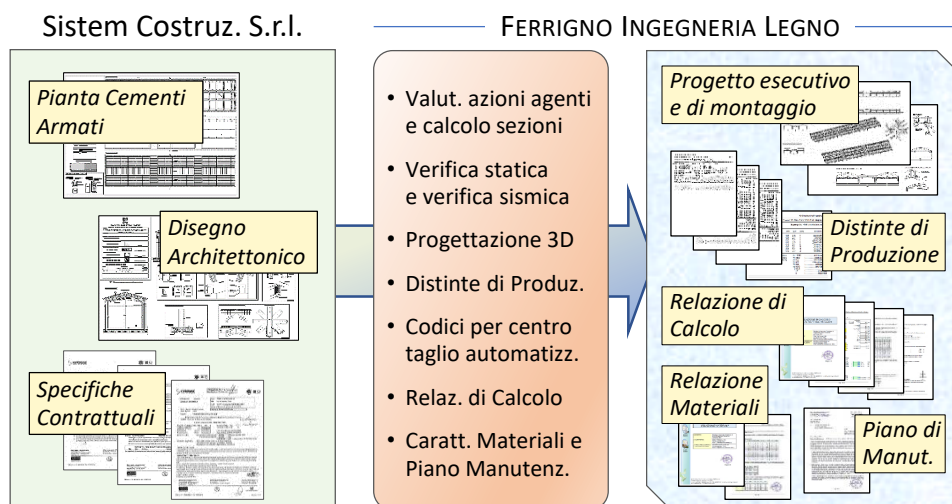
Sistem Costruz. S.r.l.

FERRIGNO INGEGNERIA LEGNO

Pianta Cementi Armati

Disegno Architettonico

Specifiche Contrattuali

• Valut. azioni agenti e calcolo sezioni
• Verifica statica e verifica sismica
• Progettazione 3D
• Distinte di Produz.
• Codici per centro taglio automatizz.
• Relaz. di Calcolo
• Caratt. Materiali e Piano Manutenz.

Progetto esecutivo e di montaggio

Distinte di Produzione

Relazione di Calcolo

Relazione Materiali

Piano di Manut.